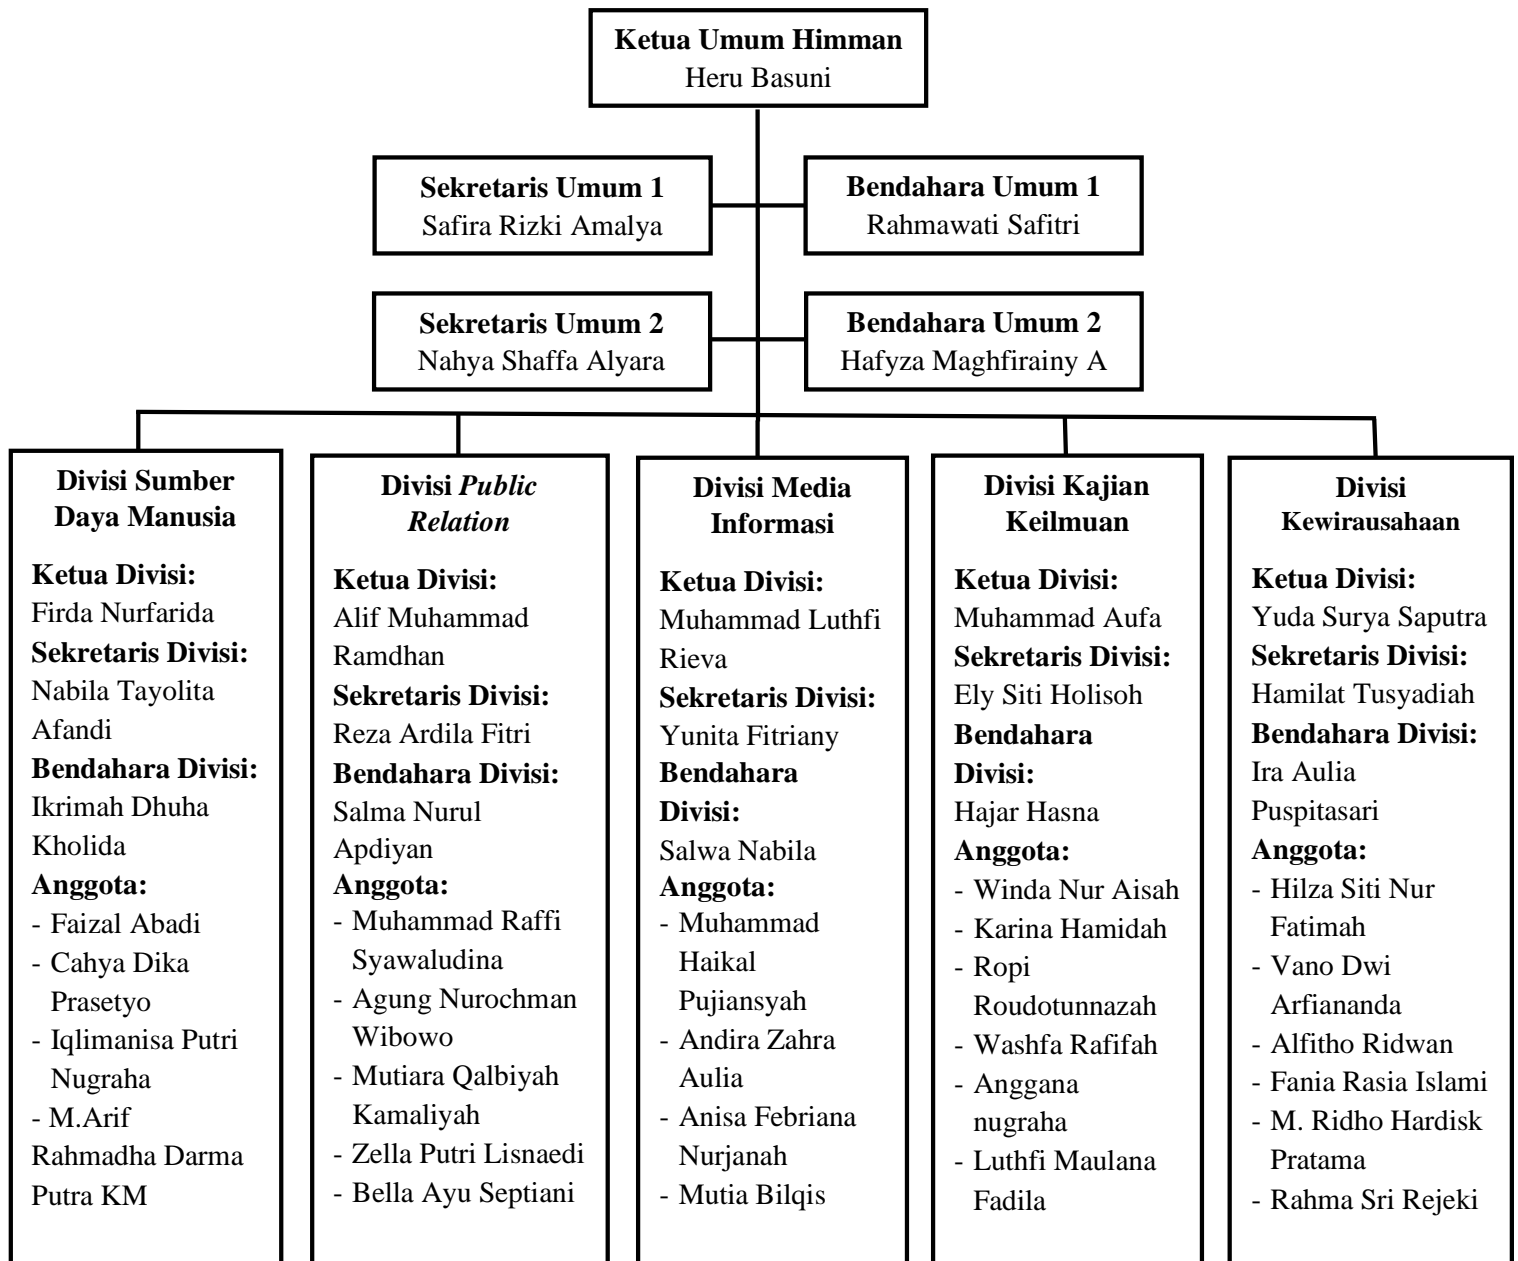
**Ketua Umum Himman**
Heru Basuni

**Sekretaris Umum 1**
Safira Rizki Amalya

**Bendahara Umum 1**
Rahmawati Safitri

**Sekretaris Umum 2**
Nahya Shaffa Alyara

**Bendahara Umum 2**
Hafyza Maghfirainy A

**Divisi Sumber Daya Manusia**

**Ketua Divisi:**
Firda Nurfarida
**Sekretaris Divisi:**
Nabila Tayolita Afandi
**Bendahara Divisi:**
Ikrimah Dhuha Kholida
**Anggota:**
- Faizal Abadi
- Cahya Dika Prasetyo
- Iqlimanisa Putri Nugraha
- M.Arif Rahmadha Darma Putra KM

**Divisi *Public Relation***

**Ketua Divisi:**
Alif Muhammad Ramdhan
**Sekretaris Divisi:**
Reza Ardila Fitri
**Bendahara Divisi:**
Salma Nurul Apdiyan
**Anggota:**
- Muhammad Raffi Syawaludina
- Agung Nurochman Wibowo
- Mutiara Qalbiyah Kamaliyah
- Zella Putri Lisnaedi
- Bella Ayu Septiani

**Divisi Media Informasi**

**Ketua Divisi:**
Muhammad Luthfi Rieva
**Sekretaris Divisi:**
Yunita Fitriany
**Bendahara Divisi:**
Salwa Nabila
**Anggota:**
- Muhammad Haikal Pujiansyah
- Andira Zahra Aulia
- Anisa Febriana Nurjanah
- Mutia Bilqis

**Divisi Kajian Keilmuan**

**Ketua Divisi:**
Muhammad Aufa
**Sekretaris Divisi:**
Ely Siti Holisoh
**Bendahara Divisi:**
Hajar Hasna
**Anggota:**
- Winda Nur Aisah
- Karina Hamidah
- Ropi Roudotunnazah
- Washfa Rafifah
- Anggana nugraha
- Luthfi Maulana Fadila

**Divisi Kewirausahaan**

**Ketua Divisi:**
Yuda Surya Saputra
**Sekretaris Divisi:**
Hamilat Tusyadiah
**Bendahara Divisi:**
Ira Aulia Puspitasari
**Anggota:**
- Hilza Siti Nur Fatimah
- Vano Dwi Arfiananda
- Alfitho Ridwan
- Fania Rasia Islami
- M. Ridho Hardisk Pratama
- Rahma Sri Rejeki